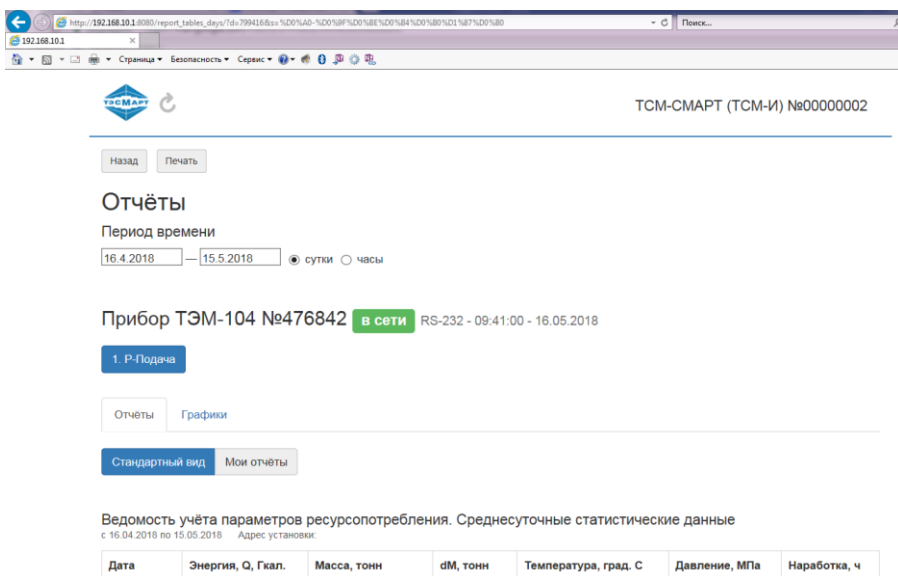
http://192.168.10.1:8080/report_tables_days/?d=799416&s=%D0%A0-%D0%9F%D0%BE%D0%B4%D0%B0%D1%87%D0%B0
Поиск...
192.168.10.1 ×
Страница ▾ Безопасность ▾ Сервис ▾

ТЭСМАРТ

ТСМ-СМАРТ (ТСМ-И) №00000002

Назад Печать

Отчёты

Период времени

16.4.2018 — 15.5.2018 сутки часы

Прибор ТЭМ-104 №476842 в сети RS-232 - 09:41:00 - 16.05.2018

1. Р-Подача

Отчёты Графики

Стандартный вид Мои отчёты

Ведомость учёта параметров ресурсопотребления. Среднесуточные статистические данные
с 16.04.2018 по 15.05.2018 Адрес установки:

| Дата | Энергия, Q, Гкал. | Масса, тонн | dM, тонн | Температура, град. С | Давление, МПа | Наработка, ч |
|---|---|---|---|---|---|---|